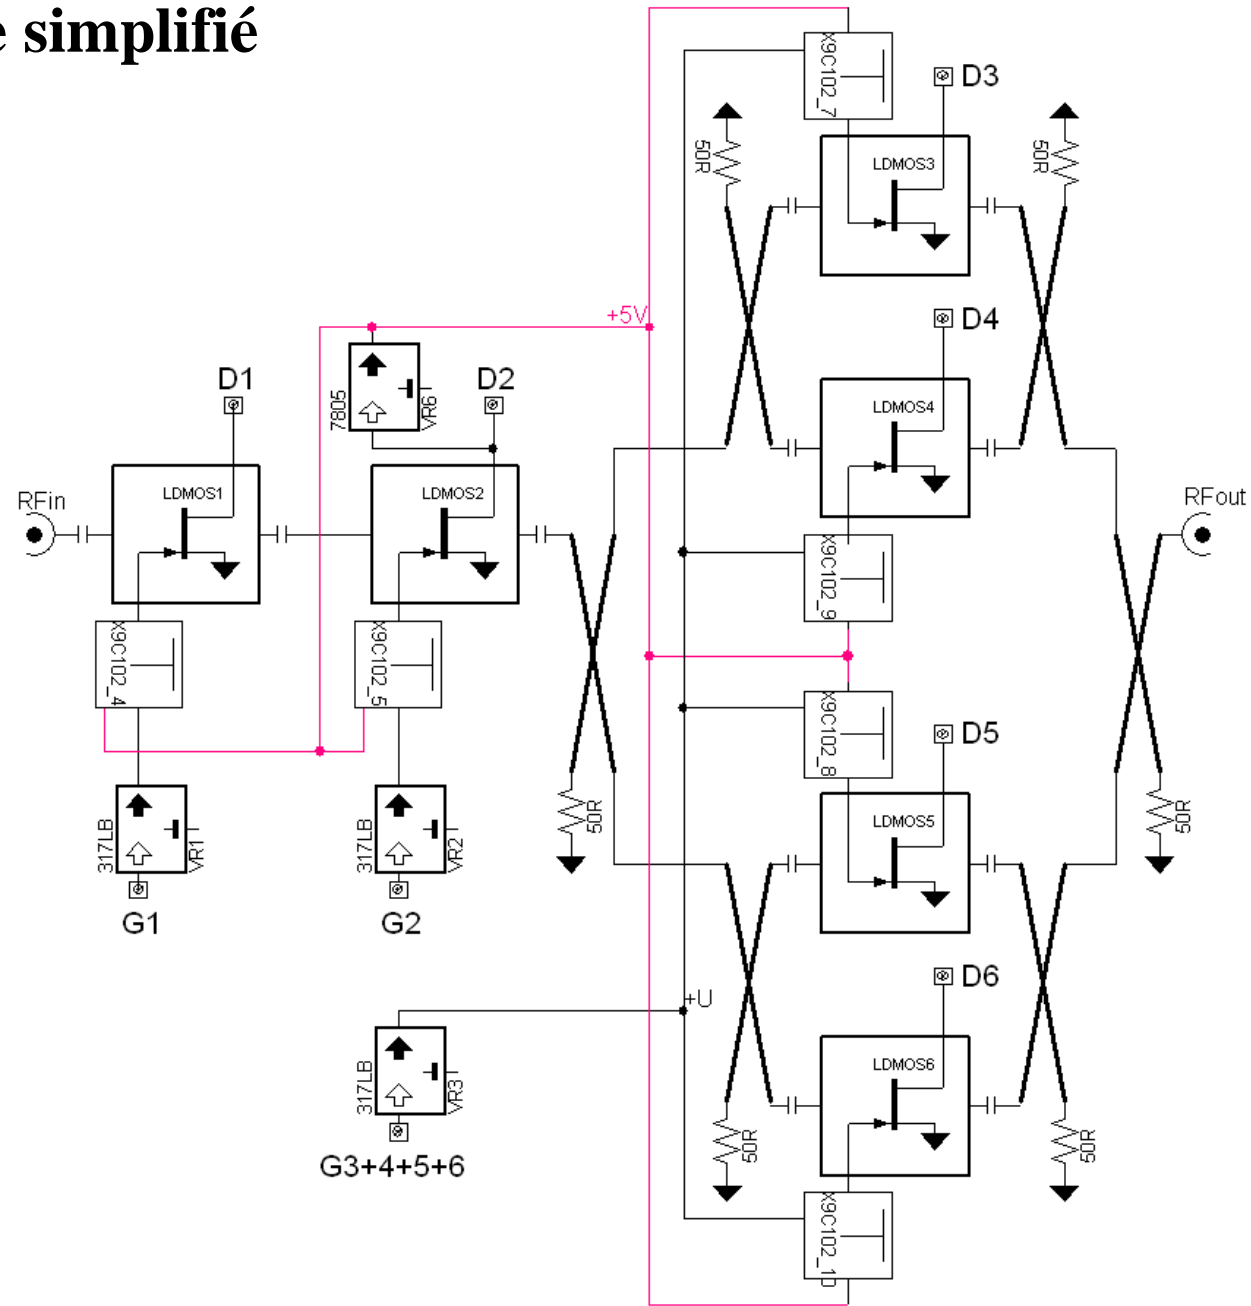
e simplifié

X9C102_7
D3
50R
LDMOS3
50R
+5V
D4
LDMOS4
D1
7805
VR6
D2
RFin
LDMOS1
LDMOS2
RFout
X9C102_9
X9C102_4
X9C102_5
X9C102_8
D5
LDMOS5
50R
50R
317LB
VR1
317LB
VR2
G1
G2
D6
+U
LDMOS6
317LB
VR3
50R
50R
G3+4+5+6
X9C102_10